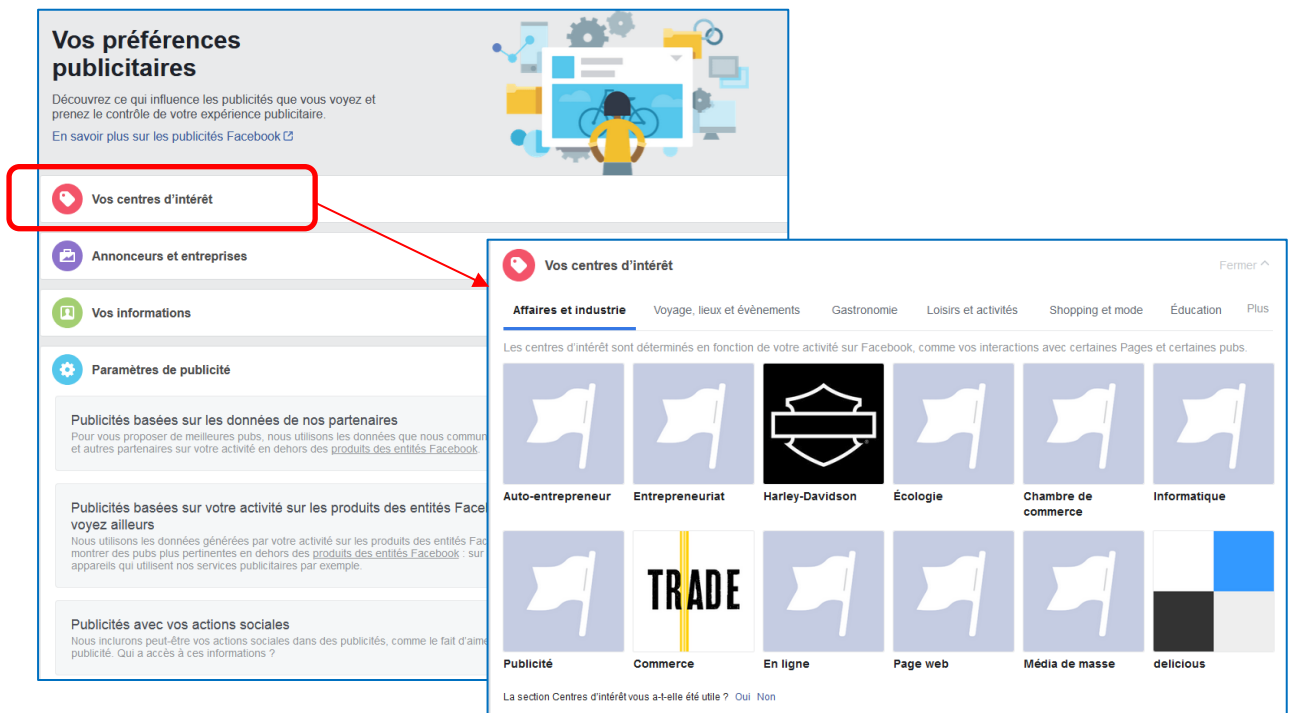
Vos préférences publicitaires

Découvrez ce qui influence les publicités que vous voyez et prenez le contrôle de votre expérience publicitaire.

En savoir plus sur les publicités Facebook

Vos centres d'intérêt

Annonceurs et entreprises

Vos informations

Paramètres de publicité

Publicités basées sur les données de nos partenaires
Pour vous proposer de meilleures pubs, nous utilisons les données que nous commun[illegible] et autres partenaires sur votre activité en dehors des produits des entités Facebook.

Publicités basées sur votre activité sur les produits des entités Face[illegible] voyez ailleurs
Nous utilisons les données générées par votre activité sur les produits des entités Fac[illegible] montrer des pubs plus pertinentes en dehors des produits des entités Facebook : sur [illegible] appareils qui utilisent nos services publicitaires par exemple.

Publicités avec vos actions sociales
Nous inclurons peut-être vos actions sociales dans des publicités, comme le fait d'aime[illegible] publicité. Qui a accès à ces informations ?

Vos centres d'intérêt

Fermer

Affaires et industrie | Voyage, lieux et évènements | Gastronomie | Loisirs et activités | Shopping et mode | Éducation | Plus

Les centres d'intérêt sont déterminés en fonction de votre activité sur Facebook, comme vos interactions avec certaines Pages et certaines pubs.

Auto-entrepreneur
Entrepreneuriat
Harley-Davidson
Écologie
Chambre de commerce
Informatique

TRADE

Publicité
Commerce
En ligne
Page web
Média de masse
delicious

La section Centres d'intérêt vous a-t-elle été utile ? Oui Non